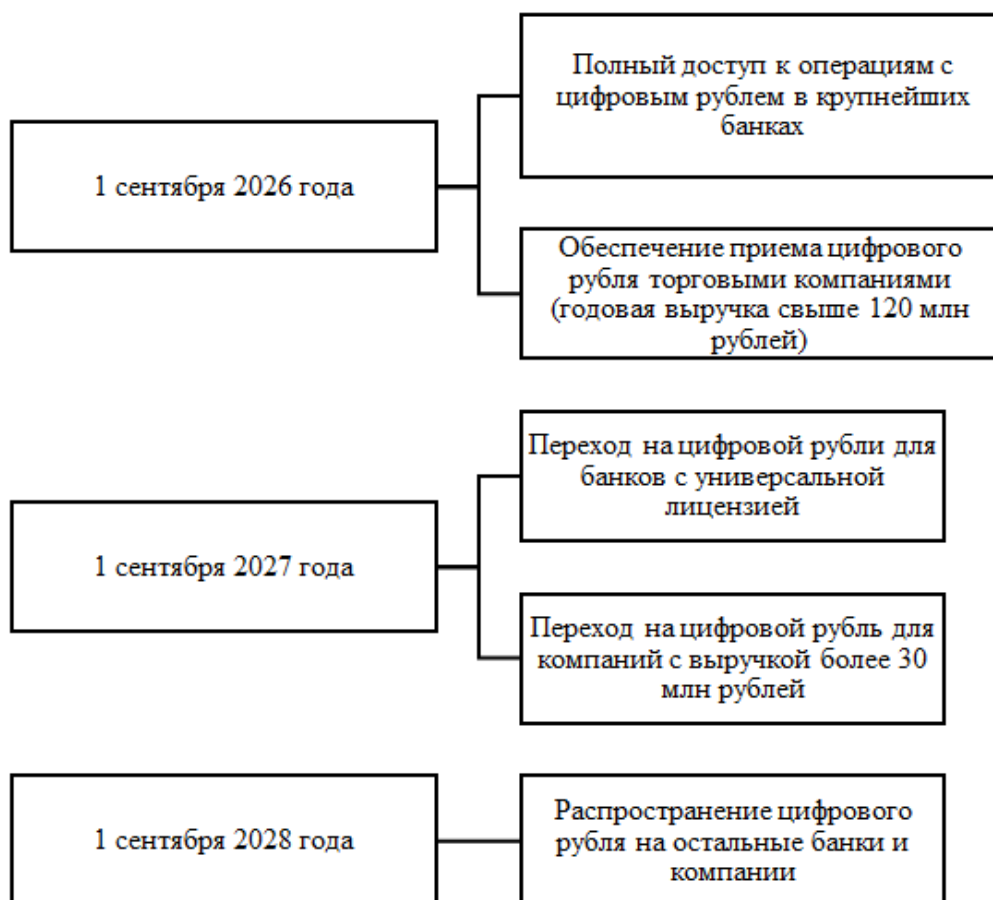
1 сентября 2026 года

Полный доступ к операциям с цифровым рублем в крупнейших банках

Обеспечение приема цифрового рубля торговыми компаниями (годовая выручка свыше 120 млн рублей)

1 сентября 2027 года

Переход на цифровой рубли для банков с универсальной лицензией

Переход на цифровой рубль для компаний с выручкой более 30 млн рублей

1 сентября 2028 года

Распространение цифрового рубля на остальные банки и компании